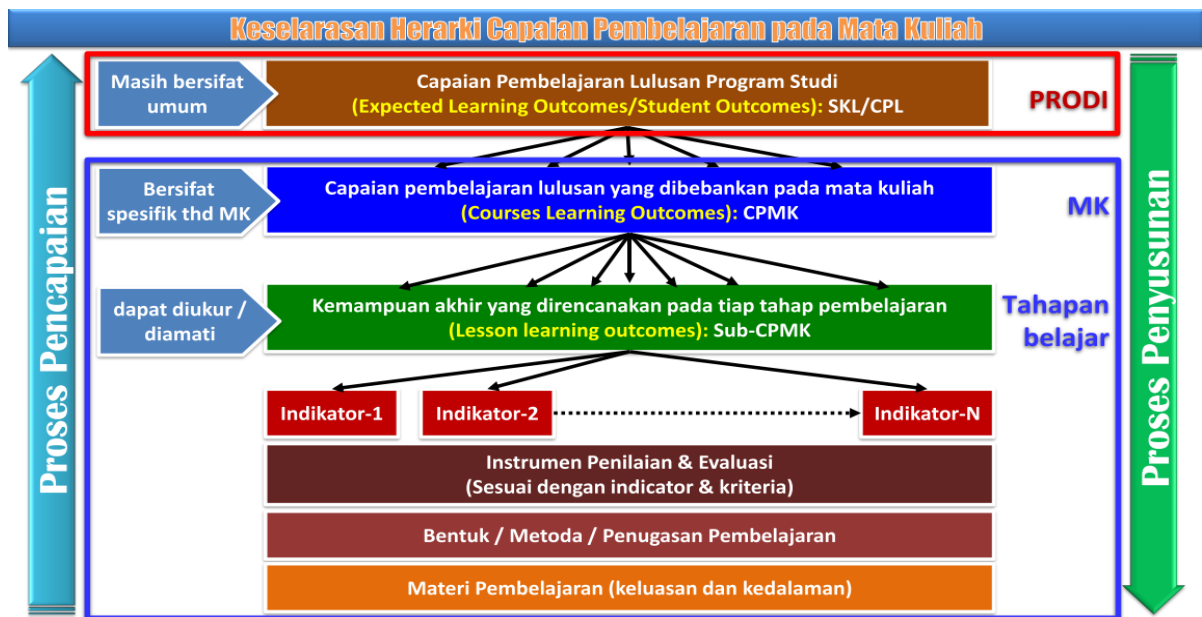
Keselarasan Herarki Capaian Pembelajaran pada Mata Kuliah

Proses Pencapaian

Masih bersifat umum

Capaian Pembelajaran Lulusan Program Studi
(Expected Learning Outcomes/Student Outcomes): SKL/CPL

PRODI

Bersifat spesifik thd MK

Capaian pembelajaran lulusan yang dibebankan pada mata kuliah
(Courses Learning Outcomes): CPMK

MK

dapat diukur / diamati

Kemampuan akhir yang direncanakan pada tiap tahap pembelajaran
(Lesson learning outcomes): Sub-CPMK

Tahapan belajar

Indikator-1

Indikator-2

Indikator-N

Instrumen Penilaian & Evaluasi
(Sesuai dengan indicator & kriteria)

Bentuk / Metoda / Penugasan Pembelajaran

Materi Pembelajaran (keluasan dan kedalaman)

Proses Penyusunan